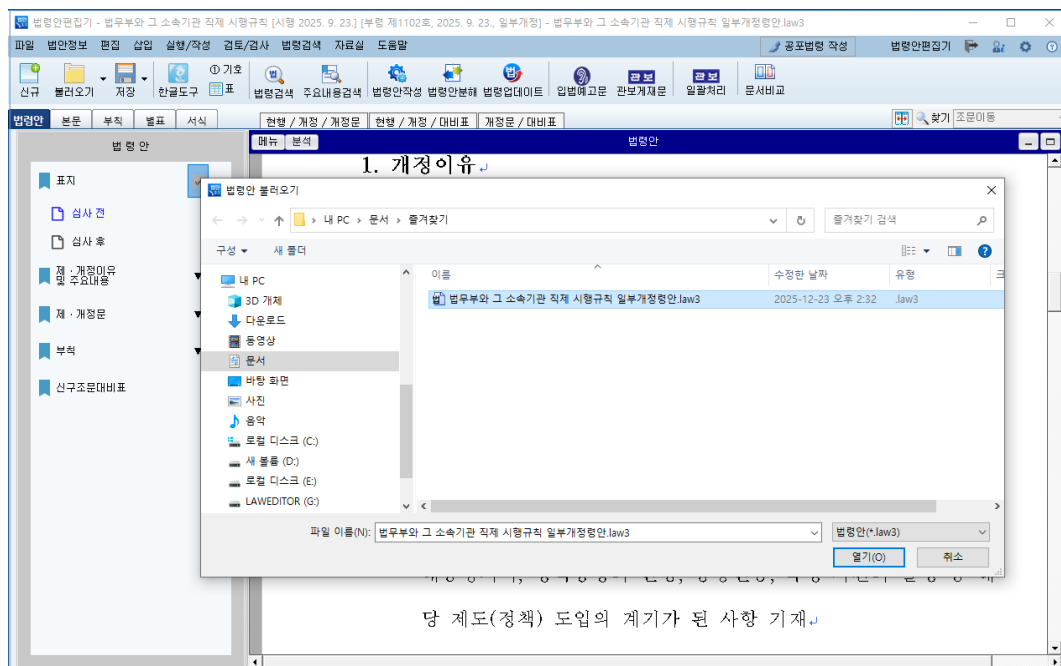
법령안편집기 - 법무부와 그 소속기관 직제 시행규칙 [시행 2025. 9. 23.] [부령 제1102호, 2025. 9. 23., 일부개정] - 법무부와 그 소속기관 직제 시행규칙 일부개정령안.law3

파일 법안정보 편집 삽입 실행/작성 검토/검사 법령검색 자료실 도움말

공포법령 작성 법령안편집기

신규 불러오기 저장 한글도구 ① 기호 표 법령검색 주요내용검색 법령안작성 법령안분해 법령업데이트 입법예고문 관보게재문 일괄처리 문서비교

법령안 본문 부칙 별표 서식

현행 / 개정 / 개정문 현행 / 개정 / 대비표 개정문 / 대비표

찾기 조문이동

법 령 안

표지

심사 전

심사 후

제·개정이유 및 주요내용

제·개정문

부칙

신구조문대비표

메뉴 분석

법령안

1. 개정이유

법령안 불러오기

내 PC › 문서 › 즐겨찾기

즐겨찾기 검색

구성 ▾ 새 폴더

내 PC

3D 개체

다운로드

동영상

문서

바탕 화면

사진

음악

로컬 디스크 (C:)

새 볼륨 (D:)

로컬 디스크 (E:)

LAWEDITOR (G:)

| 이름 | 수정한 날짜 | 유형 |
|---|---|---|
| 법무부와 그 소속기관 직제 시행규칙 일부개정령안.law3 | 2025-12-23 오후 2:32 | .law3 |

파일 이름(N): 법무부와 그 소속기관 직제 시행규칙 일부개정령안.law3

법령안(*.law3)

열기(O) 취소

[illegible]

당 제도(정책) 도입의 계기가 된 사항 기재